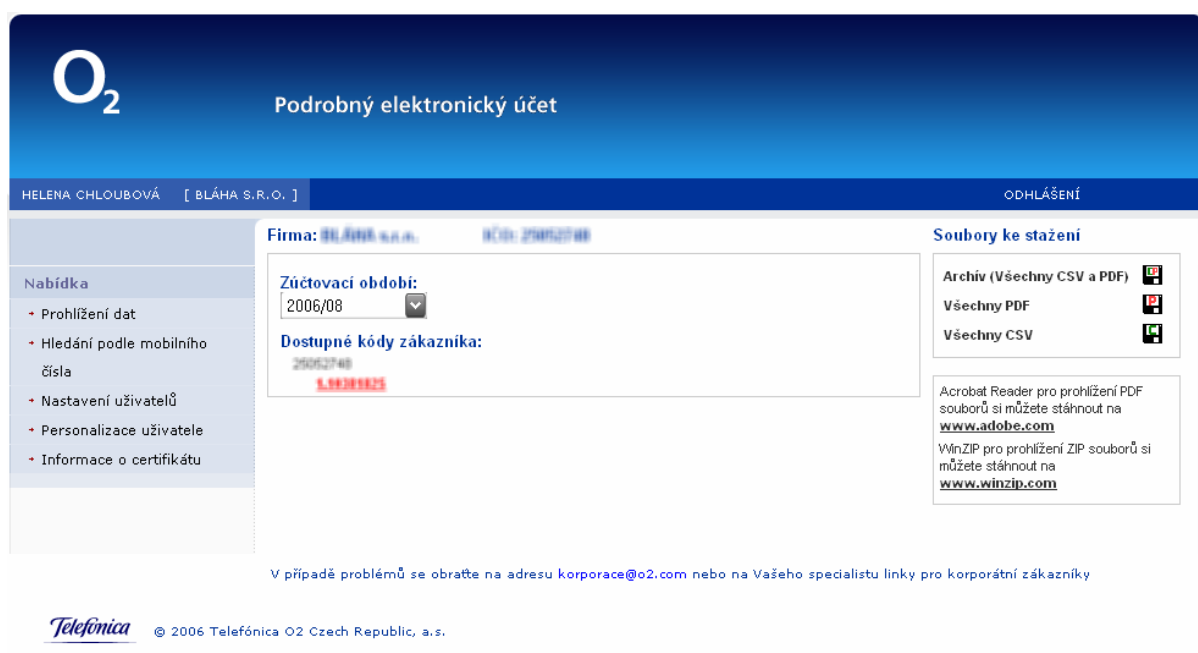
$O_2$

Podrobný elektronický účet

HELENA CHLOUBOVÁ [ BLÁHA S.R.O. ]

ODHLÁŠENÍ

Nabídka

Prohlížení dat

Hledání podle mobilního čísla

Nastavení uživatelů

Personalizace uživatele

Informace o certifikátu

Firma: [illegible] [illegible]

Zúčtovací období:

2006/08

Dostupné kódy zákazníka:

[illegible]

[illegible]

Soubory ke stažení

Archiv (Všechny CSV a PDF)

Všechny PDF

Všechny CSV

Acrobat Reader pro prohlížení PDF souborů si můžete stáhnout na www.adobe.com

WinZIP pro prohlížení ZIP souborů si můžete stáhnout na www.winzip.com

V případě problémů se obraťte na adresu korporace@o2.com nebo na Vašeho specialistu linky pro korporátní zákazníky

Telefónica

© 2006 Telefónica O2 Czech Republic, a.s.